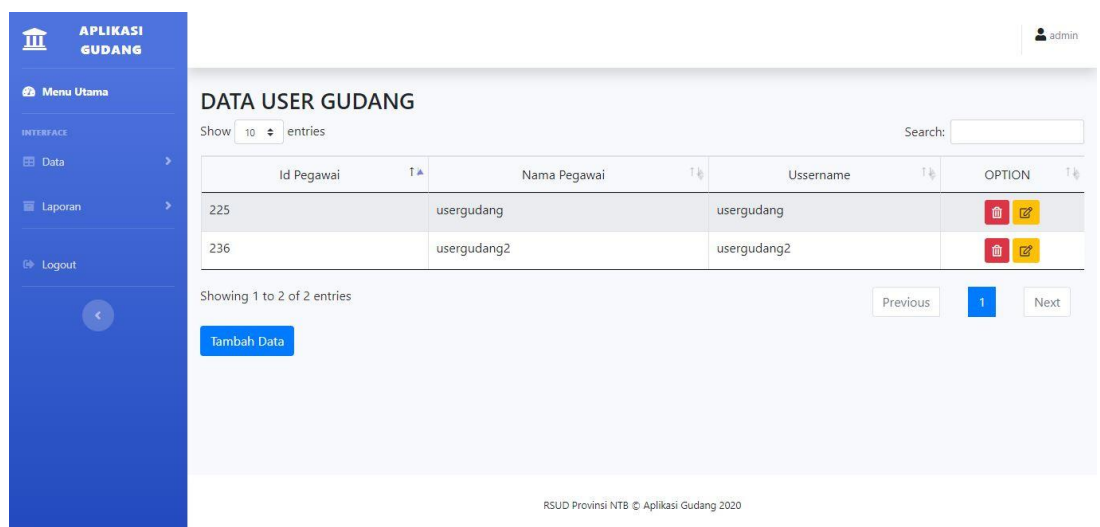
APLIKASI GUDANG

Menu Utama

INTERFACE

Data

Laporan

Logout

admin

DATA USER GUDANG

Show 10 entries

Search:

| Id Pegawai | Nama Pegawai | Ussername | OPTION |
|---|---|---|---|
| 225 | usergudang | usergudang | |
| 236 | usergudang2 | usergudang2 | |

Showing 1 to 2 of 2 entries

Previous 1 Next

Tambah Data

RSUD Provinsi NTB © Aplikasi Gudang 2020